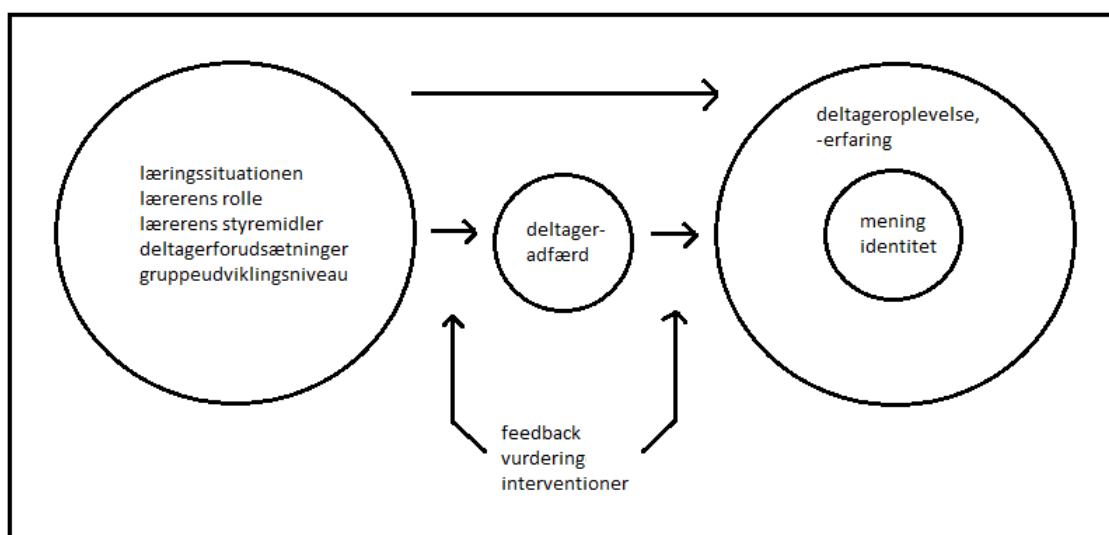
læringssituationen
lærerens rolle
lærerens styremidler
deltagerforudsætninger
gruppeudviklingsniveau

deltager-
adfærd

deltageroplevelse,
-erfaring

mening
identitet

feedback
vurdering
interventioner